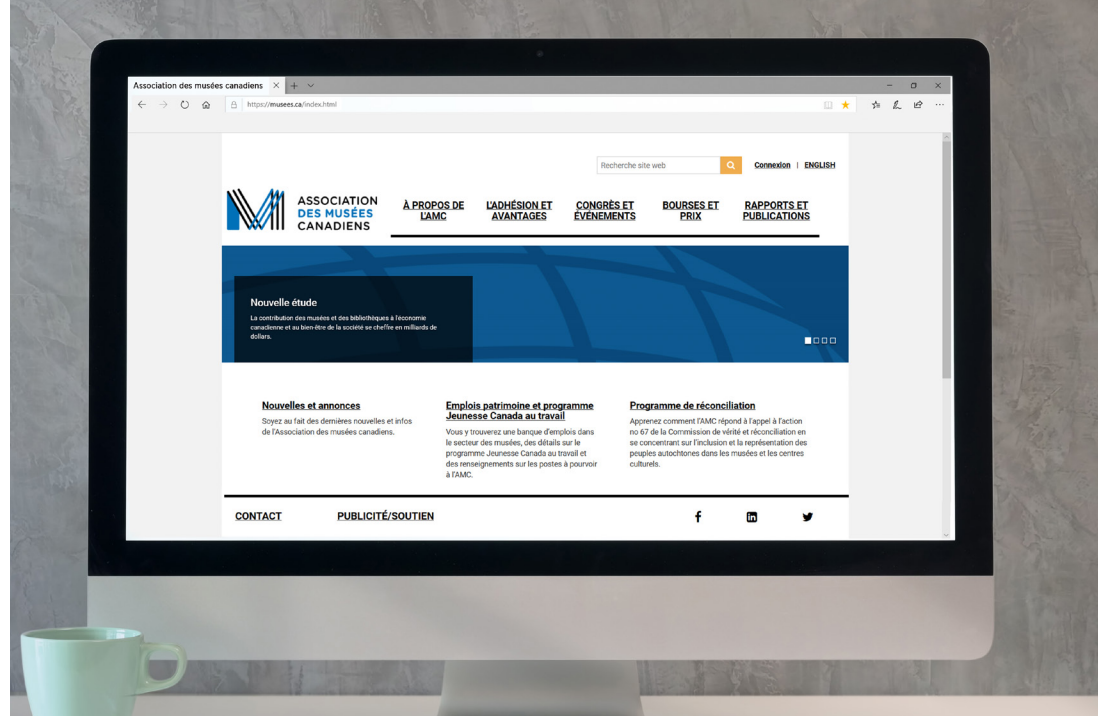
Association des musées canadiens

https://musees.ca/index.html

Recherche site web

Connexion | ENGLISH

ASSOCIATION DES MUSÉES CANADIENS

À PROPOS DE L'AMC

L'ADHÉSION ET AVANTAGES

CONGRÈS ET ÉVÉNEMENTS

BOURSES ET PRIX

RAPPORTS ET PUBLICATIONS

Nouvelle étude

La contribution des musées et des bibliothèques à l'économie canadienne et au bien-être de la société se chiffre en milliards de dollars.

Nouvelles et annonces

Soyez au fait des dernières nouvelles et infos de l'Association des musées canadiens.

Emplois patrimoine et programme Jeunesse Canada au travail

Vous y trouverez une banque d'emplois dans le secteur des musées, des détails sur le programme Jeunesse Canada au travail et des renseignements sur les postes à pourvoir à l'AMC.

Programme de réconciliation

Apprenez comment l'AMC répond à l'appel à l'action no 67 de la Commission de vérité et réconciliation en se concentrant sur l'inclusion et la représentation des peuples autochtones dans les musées et les centres culturels.

CONTACT

PUBLICITÉ/SOUTIEN